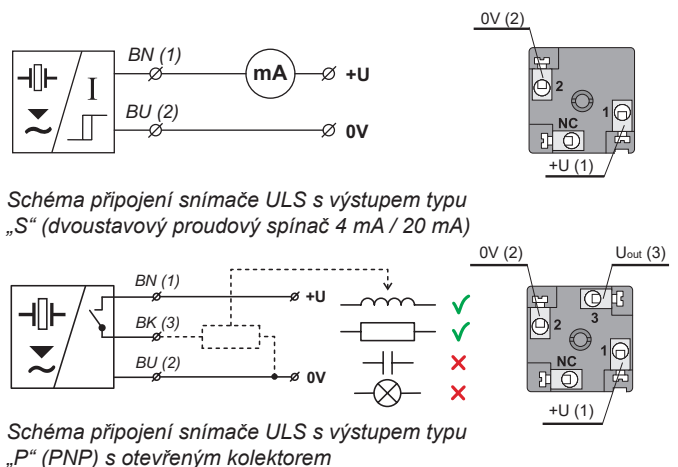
BN (1)
mA
+U
BU (2)
0V
I

0V (2)
2
NC
1
+U (1)

Schéma připojení snímače ULS s výstupem typu „S“ (dvoustavový proudový spínač 4 mA / 20 mA)

BN (1)
+U
BK (3)
BU (2)
0V
✓
✓
✗
✗

0V (2)
$U_{out}$ (3)
2
3
NC
1
+U (1)

Schéma připojení snímače ULS s výstupem typu „P“ (PNP) s otevřeným kolektorem